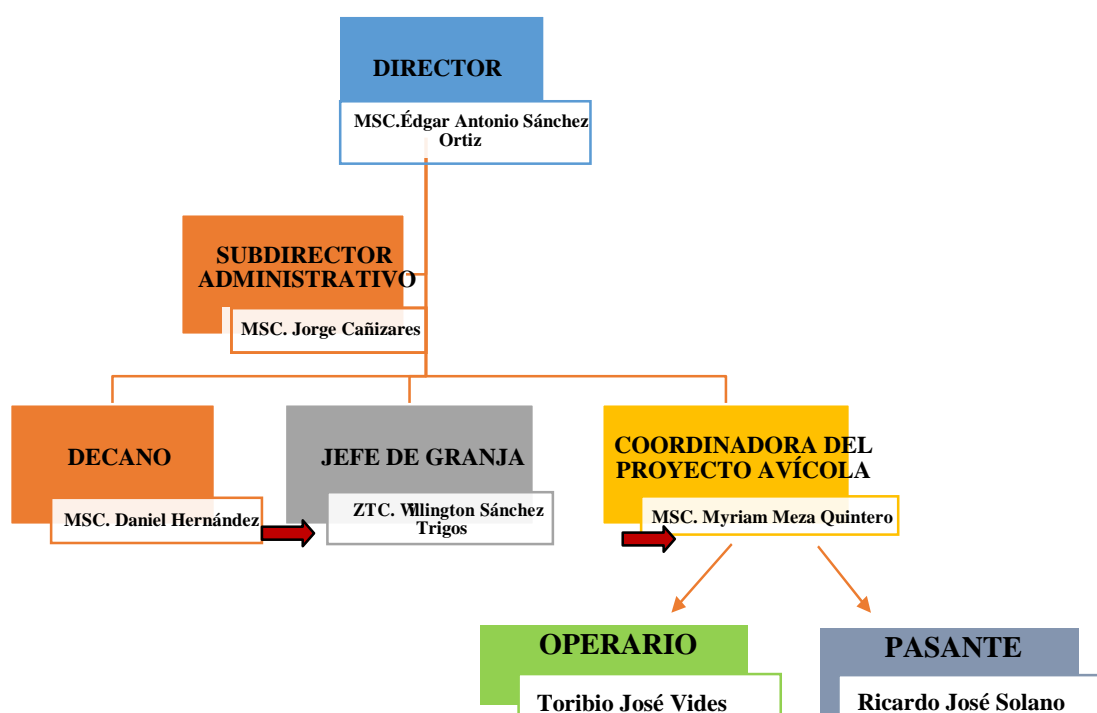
DIRECTOR

MSC.Édgar Antonio Sánchez Ortiz

SUBDIRECTOR ADMINISTRATIVO

MSC. Jorge Cañizares

DECANO

MSC. Daniel Hernández

JEFE DE GRANJA

ZTC. Willington Sánchez Trigos

COORDINADORA DEL PROYECTO AVÍCOLA

MSC. Myriam Meza Quintero

OPERARIO

Toribio José Vides

PASANTE

Ricardo José Solano